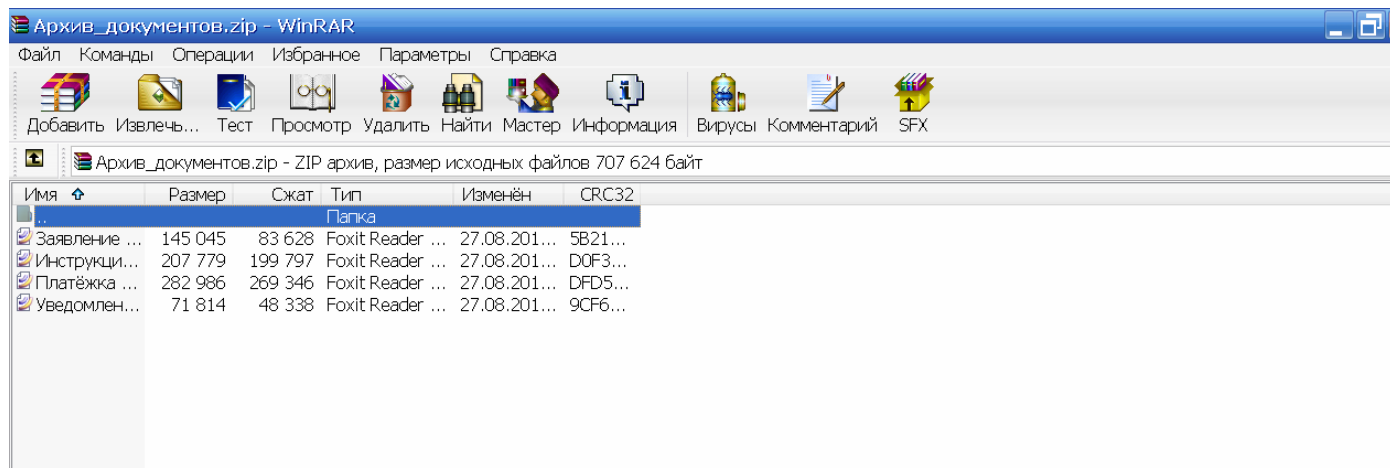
Архив_документов.zip - WinRAR

Файл Команды Операции Избранное Параметры Справка

Добавить Извлечь... Тест Просмотр Удалить Найти Мастер Информация Вирусы Комментарий SFX

Архив_документов.zip - ZIP архив, размер исходных файлов 707 624 байт

| Имя | Размер | Сжат | Тип | Изменён | CRC32 |
|---|---|---|---|---|---|
| .. | | | Папка | | |
| Заявление ... | 145 045 | 83 628 | Foxit Reader ... | 27.08.201... | 5B21... |
| Инструкци... | 207 779 | 199 797 | Foxit Reader ... | 27.08.201... | D0F3... |
| Платёжка ... | 282 986 | 269 346 | Foxit Reader ... | 27.08.201... | DFD5... |
| Уведомлен... | 71 814 | 48 338 | Foxit Reader ... | 27.08.201... | 9CF6... |